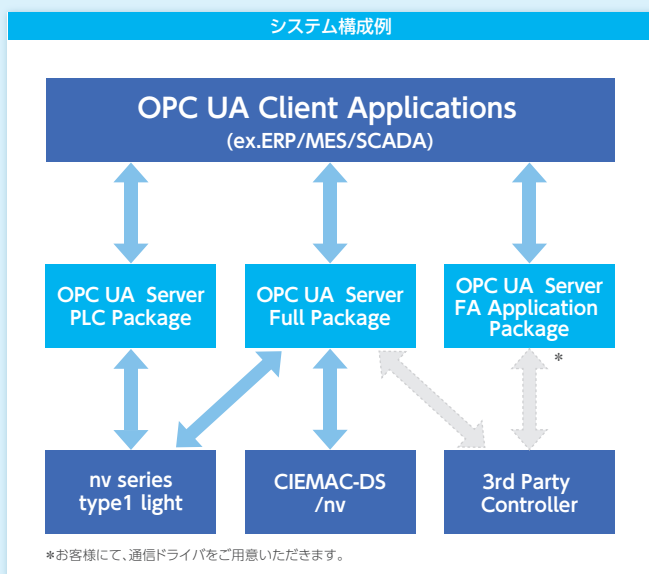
システム構成例

OPC UA Client Applications
(ex.ERP/MES/SCADA)

OPC UA Server
PLC Package

OPC UA Server
Full Package

OPC UA Server
FA Application
Package

*

nv series
type1 light

CIEMAC-DS
/nv

3rd Party
Controller

*お客様にて、通信ドライバをご用意いただきます。